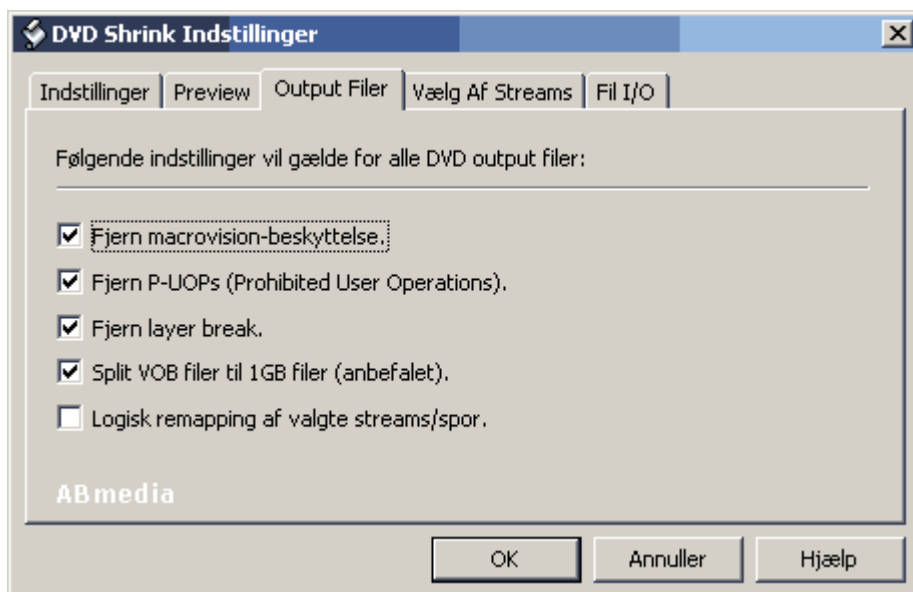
DVD Shrink Indstillinger

Indstillinger | Preview | Output Filer | Vælg Af Streams | Fil I/O

Følgende indstillinger vil gælde for alle DVD output filer:

☑ Fjern macrovision-beskyttelse.
☑ Fjern P-UOPs (Prohibited User Operations).
☑ Fjern layer break.
☑ Split VOB filer til 1GB filer (anbefalet).
☐ Logisk remapping af valgte streams/spor.

ABmedia

OK | Annuller | Hjælp